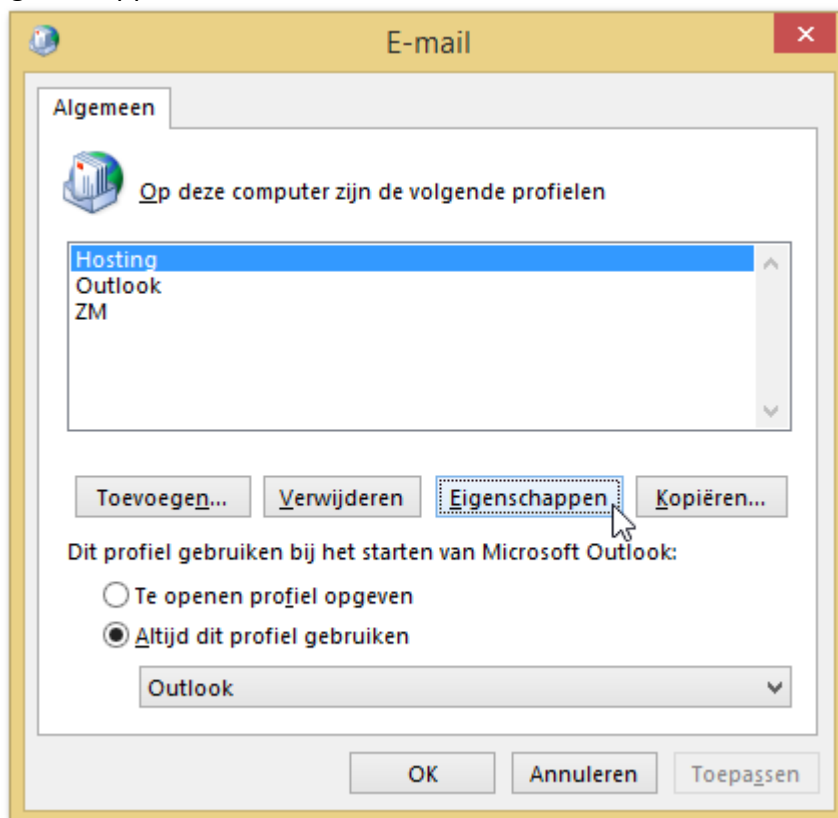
E-mail

Algemeen

Op deze computer zijn de volgende profielen

Hosting
Outlook
ZM

Toevoegen...
Verwijderen
Eigenschappen
Kopiëren...

Dit profiel gebruiken bij het starten van Microsoft Outlook:

Te openen profiel opgeven
Altijd dit profiel gebruiken

Outlook

OK
Annuleren
Toepassen